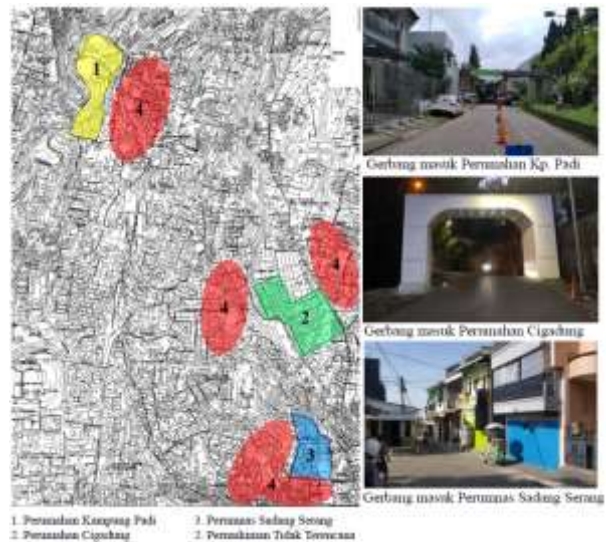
1
4
4
4
2
3
4

Gerbang masuk Perumahan Kp. Padi

Gerbang masuk Perumahan Cigadung

Gerbang masuk Perumnas Sadang Serang

1. Perumahan Kampung Padi
2. Perumahan Cigadung
3. Perumnas Sadang Serang
4. Permukiman Tidak Terencana